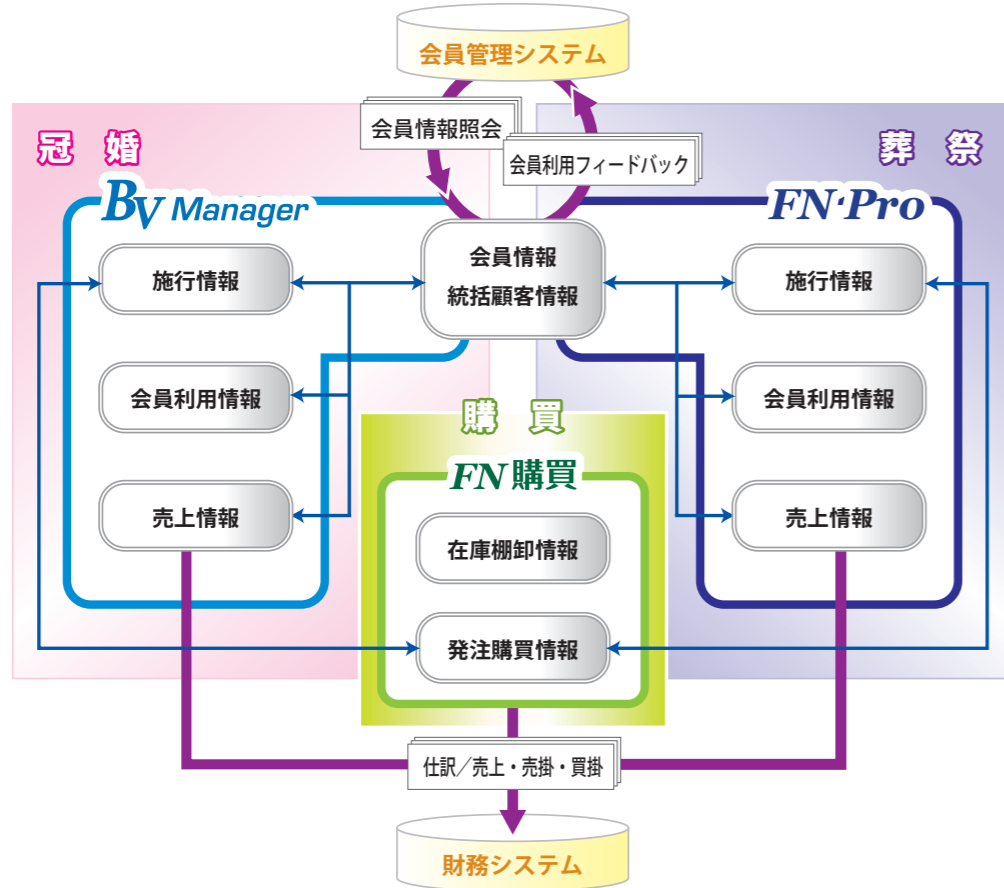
会員管理システム

会員情報照会

会員利用フィードバック

冠 婚

葬 祭

BV Manager

FN·Pro

施行情報

会員情報
統括顧客情報

施行情報

会員利用情報

会員利用情報

購 買

FN購買

売上情報

売上情報

在庫棚卸情報

発注購買情報

仕訳／売上・売掛・買掛

財務システム